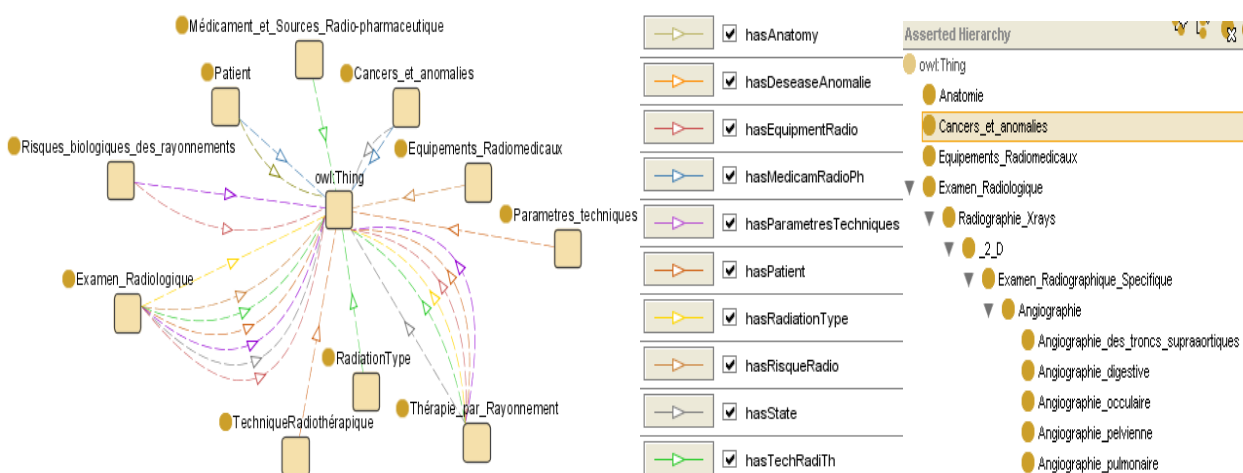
Médicament_et_Sources_Radio-pharmaceutique

Patient

Cancers_et_anomalies

Risques_biologiques_des_rayonnements

Equipements_Radiomedicaux

owl:Thing

Parametres_techniques

Examen_Radiologique

RadiationType

TechniqueRadiothérapique

Thérapie_par_Rayonnement

hasAnatomy
hasDeseaseAnomalie
hasEquipmentRadio
hasMedicamRadioPh
hasParametresTechniques
hasPatient
hasRadiationType
hasRisqueRadio
hasState
hasTechRadiTh

Asserted Hierarchy

owl:Thing
Anatomie
Cancers_et_anomalies
Equipements_Radiomedicaux
Examen_Radiologique
Radiographie_Xrays
_2_D
Examen_Radiographique_Specifique
Angiographie
Angiographie_des_troncs_supraaortiques
Angiographie_digestive
Angiographie_occulaire
Angiographie_pelvienne
Angiographie_pulmonaire